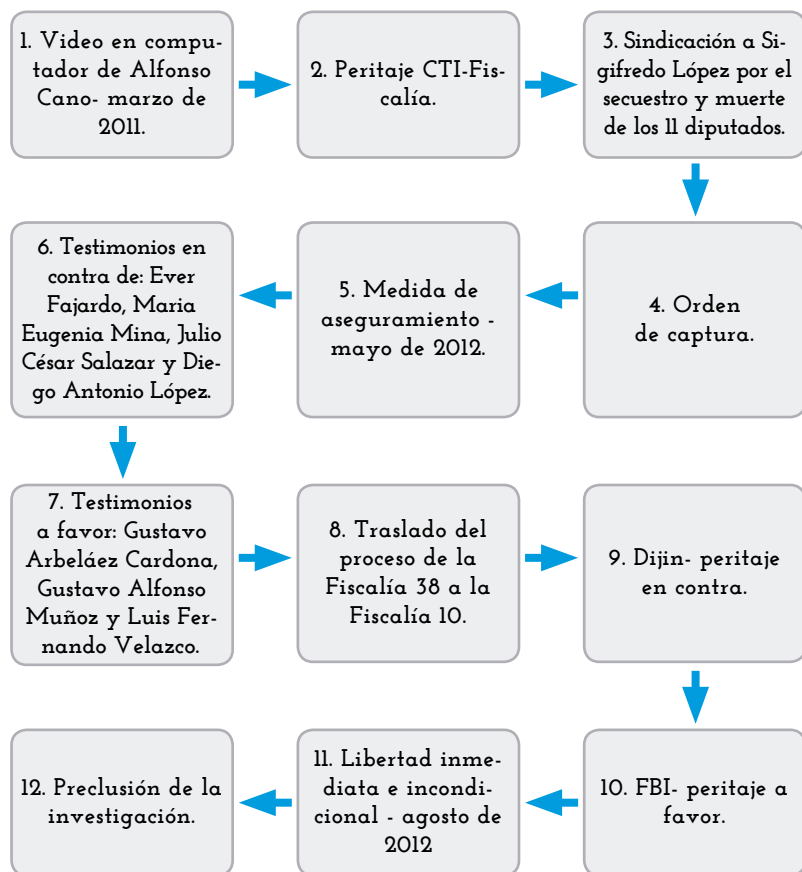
1. Video en computador de Alfonso Cano- marzo de 2011.

2. Peritaje CTI-Fiscalía.

3. Sindicación a Sigifredo López por el secuestro y muerte de los 11 diputados.

4. Orden de captura.

5. Medida de aseguramiento - mayo de 2012.

6. Testimonios en contra de: Ever Fajardo, Maria Eugenia Mina, Julio César Salazar y Diego Antonio López.

7. Testimonios a favor: Gustavo Arbeláez Cardona, Gustavo Alfonso Muñoz y Luis Fernando Velazco.

8. Traslado del proceso de la Fiscalía 38 a la Fiscalía 10.

9. Dijin- peritaje en contra.

10. FBI- peritaje a favor.

11. Libertad inmediata e incondicional - agosto de 2012

12. Preclusión de la investigación.